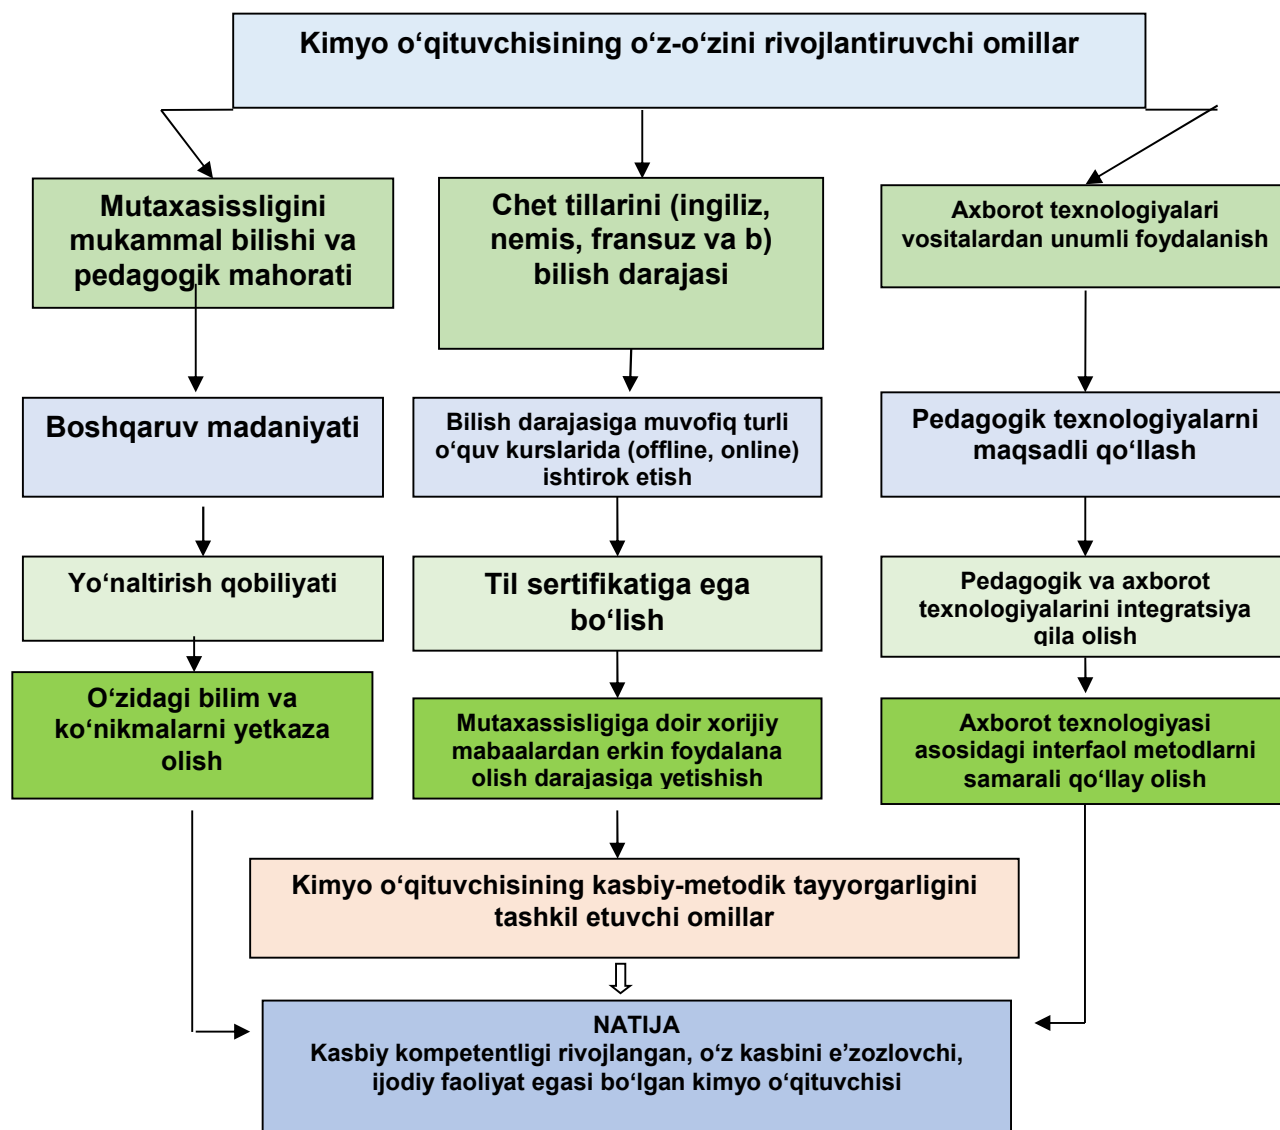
Kimyo o‘qituvchisining o‘z-o‘zini rivojlantiruvchi omillar

Mutaxasissligini mukammal bilishi va pedagogik mahorati

Chet tillarini (ingiliz, nemis, fransuz va b) bilish darajasi

Axborot texnologiyalari vositalardan unumli foydalanish

Boshqaruv madaniyati

Bilish darajasiga muvofiq turli o‘quv kurslarida (offline, online) ishtirok etish

Pedagogik texnologiyalarni maqsadli qo‘llash

Yo‘naltirish qobiliyati

Til sertifikatiga ega bo‘lish

Pedagogik va axborot texnologiyalarini integratsiya qila olish

O‘zidagi bilim va ko‘nikmalarni yetkaza olish

Mutaxassisligiga doir xorijiy mabaalardan erkin foydalana olish darajasiga yetishish

Axborot texnologiyasi asosidagi interfaol metodlarni samarali qo‘llay olish

Kimyo o‘qituvchisining kasbiy-metodik tayyorgarligini tashkil etuvchi omillar

NATIJA
Kasbiy kompetentligi rivojlangan, o‘z kasbini e’zozlovchi, ijodiy faoliyat egasi bo‘lgan kimyo o‘qituvchisi